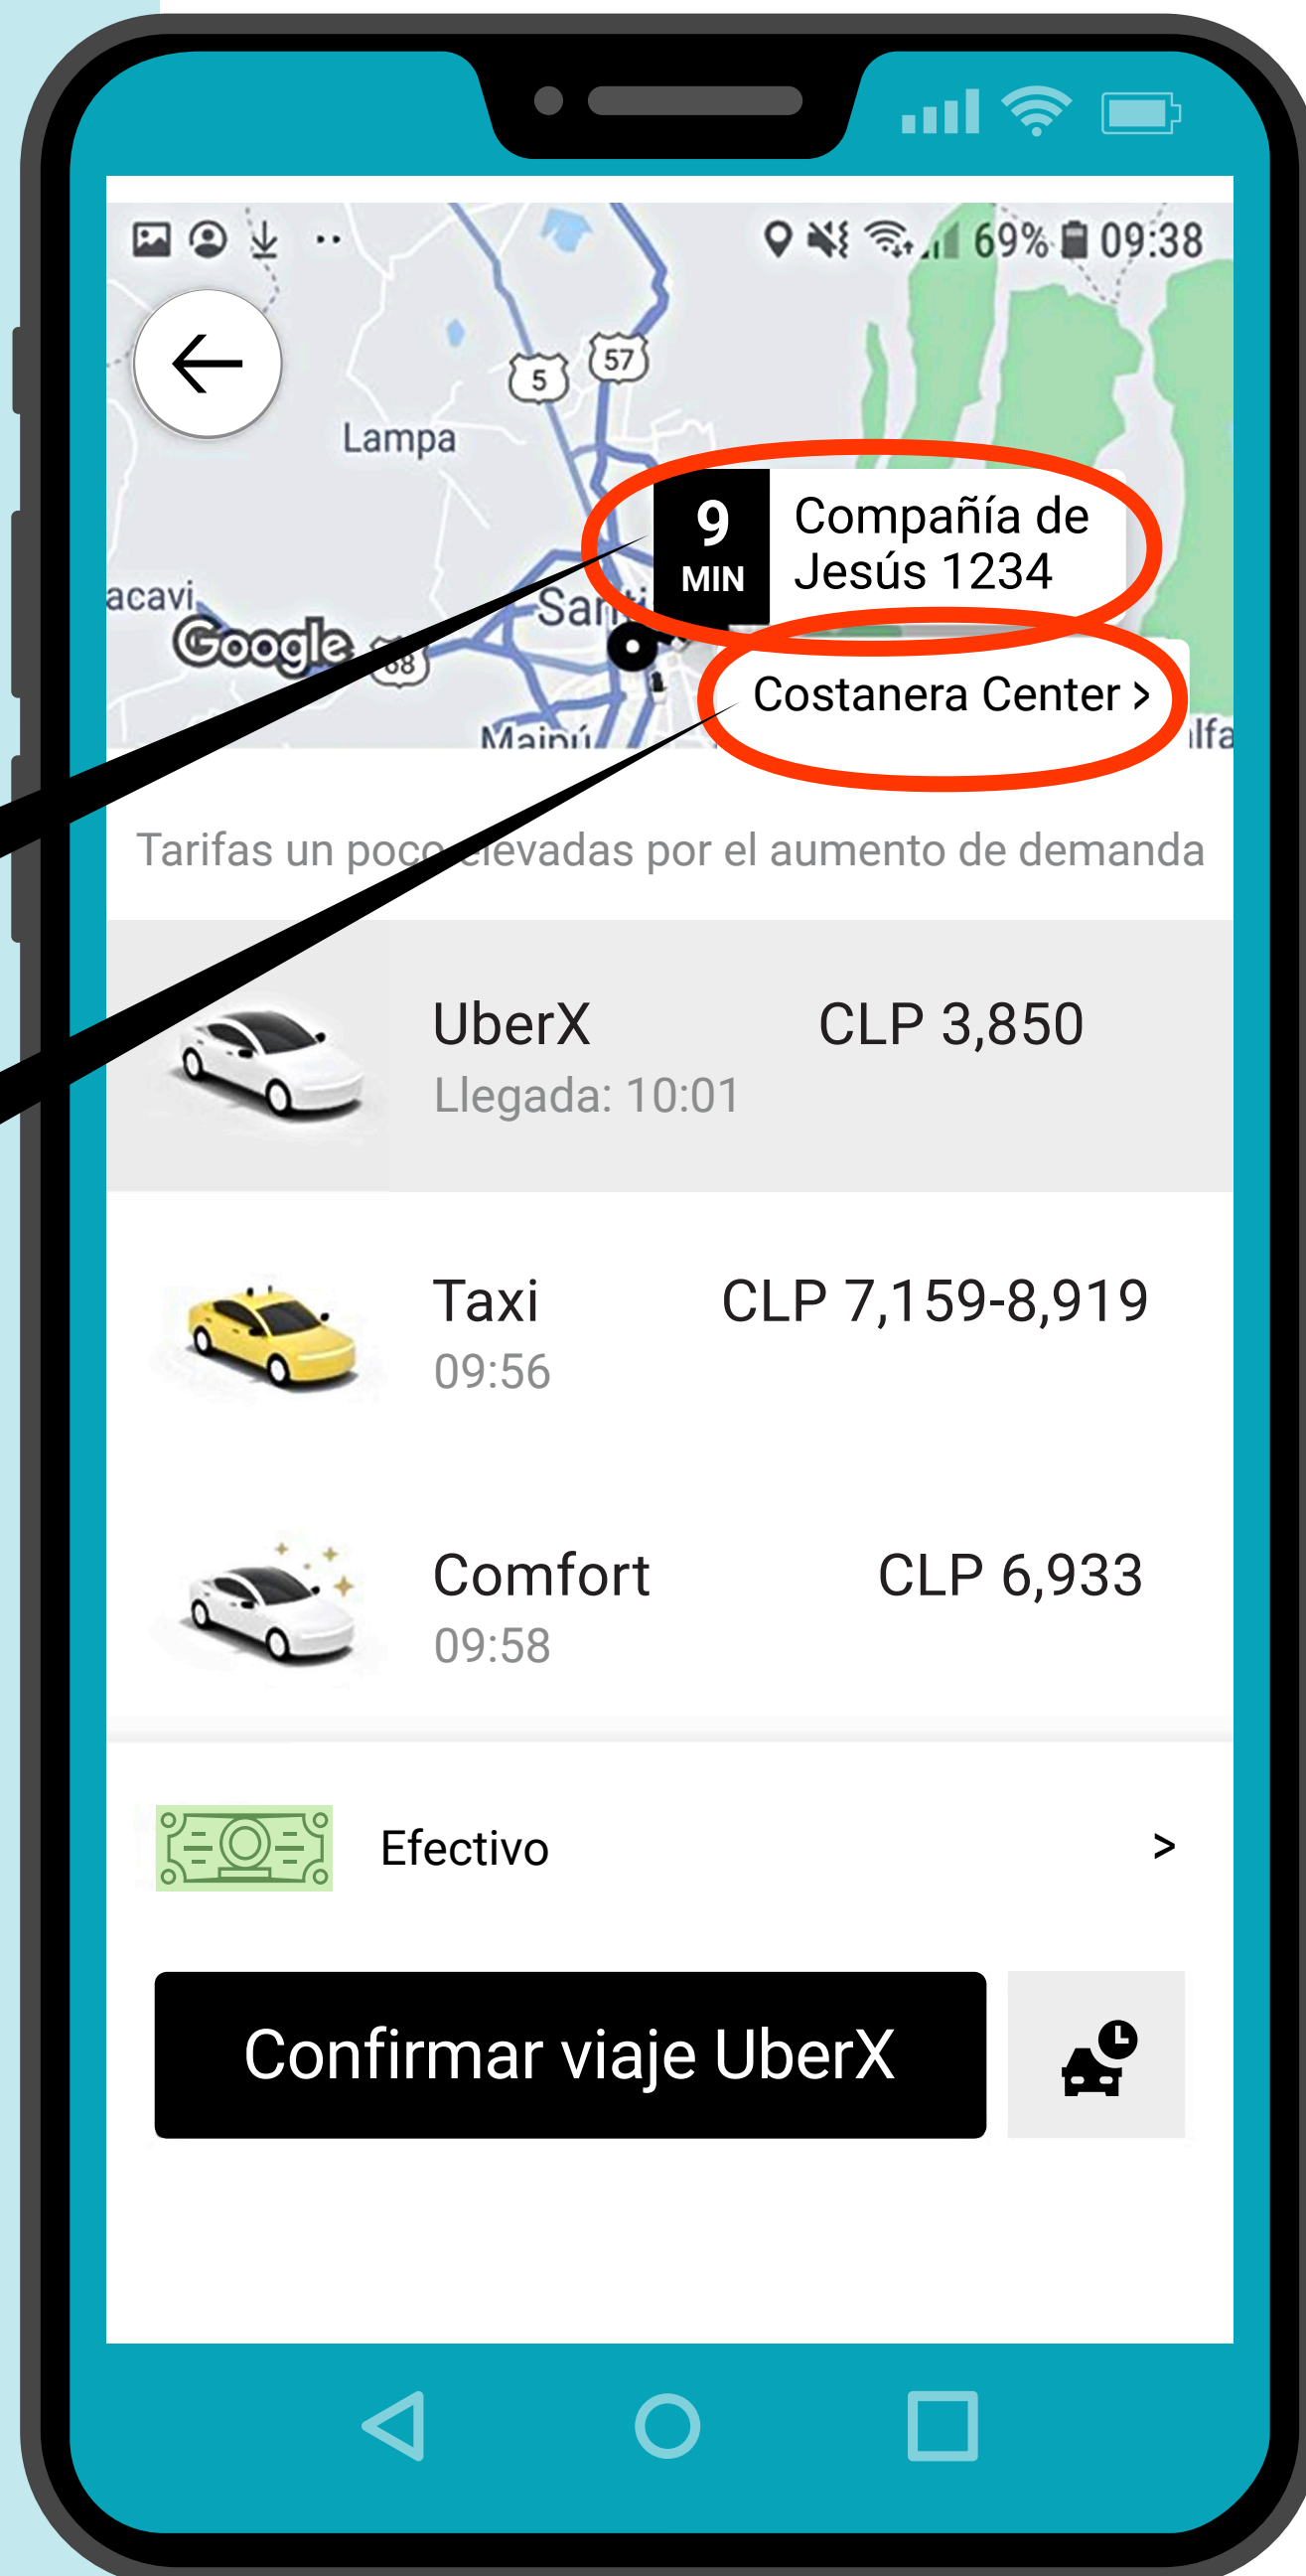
69% 09:38

5 57

Lampa

acavi

Google

68

Sant

Maipú

lfa

9 MIN

Compañía de Jesús 1234

Costanera Center >

Tarifas un poco elevadas por el aumento de demanda

UberX
Llegada: 10:01

CLP 3,850

Taxi
09:56

CLP 7,159-8,919

Comfort
09:58

CLP 6,933

Efectivo

>

Confirmar viaje UberX